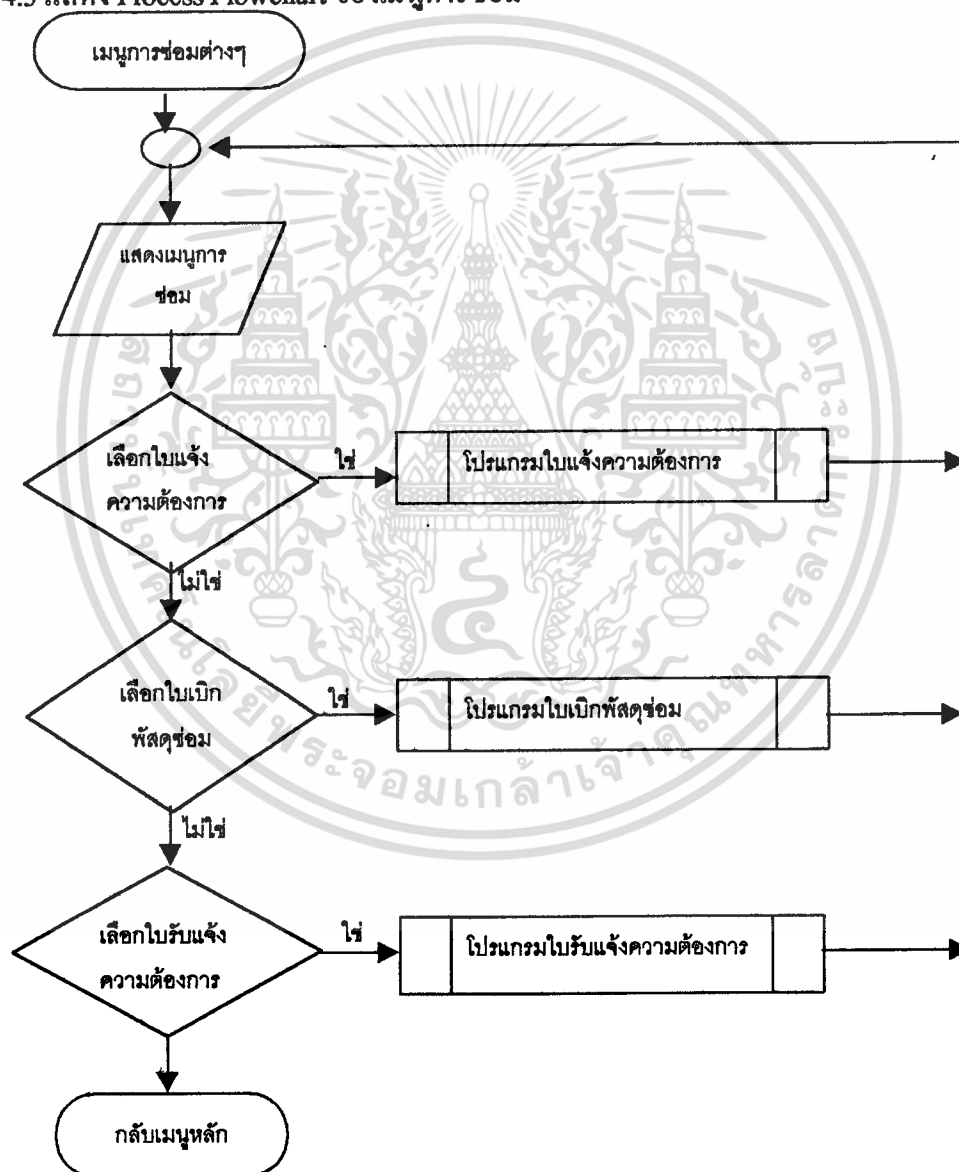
4.5 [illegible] Process Flowchart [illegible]

เมนูการซ่อมต่างๆ

แสดงเมนูการซ่อม

เลือกใบแจ้งความต้องการ

ใช่

โปรแกรมใบแจ้งความต้องการ

ไม่ใช่

เลือกใบเบิกพัสดุซ่อม

ใช่

โปรแกรมใบเบิกพัสดุซ่อม

ไม่ใช่

เลือกใบรับแจ้งความต้องการ

ใช่

โปรแกรมใบรับแจ้งความต้องการ

กลับเมนูหลัก

ระจอมเกล้าเจ้าคุณทหาร